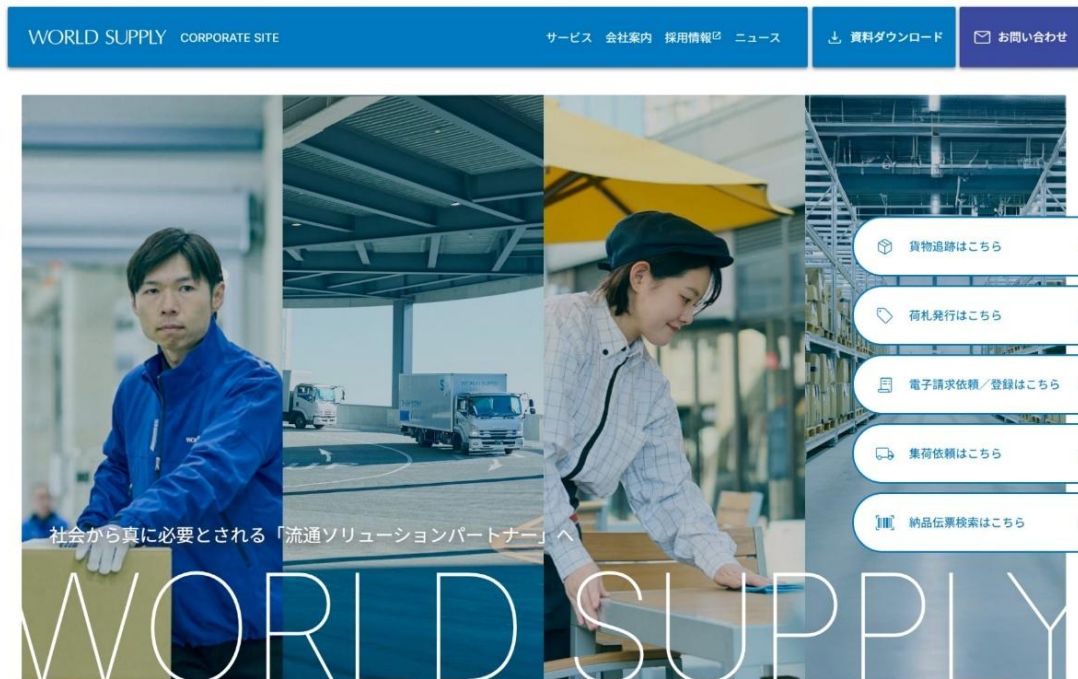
WORLD SUPPLY CORPORATE SITE

サービス 会社案内 採用情報 ニュース

資料ダウンロード

お問い合わせ

貨物追跡はこちら

荷札発行はこちら

電子請求依頼／登録はこちら

集荷依頼はこちら

納品伝票検索はこちら

社会から真に必要とされる「流通ソリューションパートナー」へ

WORLD SUPPLY